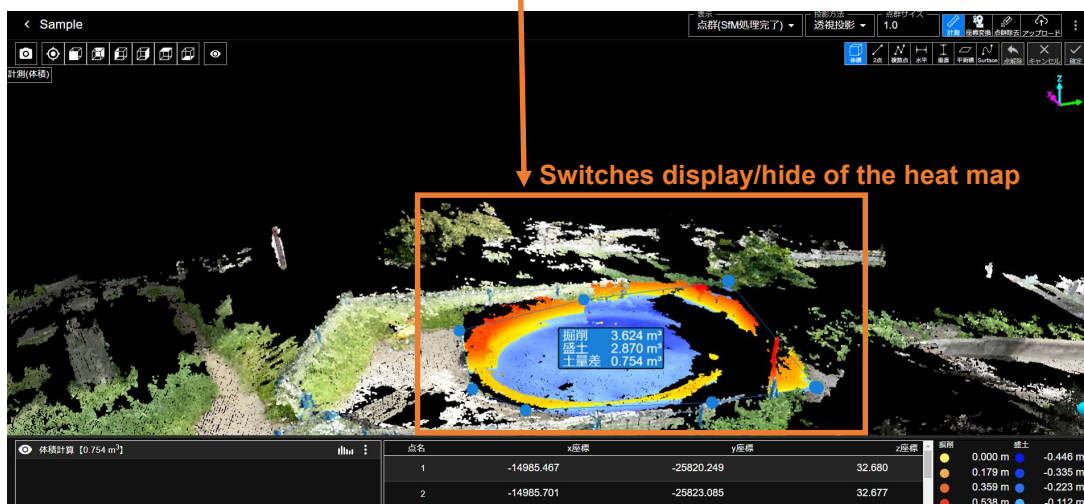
< Sample

表示
点群(SfM処理完了) ▾

投影方法
透視投影 ▾

点群サイズ
1.0

計測 座標変換 点群除去 アップロード

体積 2点 複数点 水平 垂直 平面積 Surface 点削除 キャンセル 確定

計測(体積)

Switches display/hide of the heat map

掘削 3.624 m³
盛土 2.870 m³
土量差 0.754 m³

体積計算 [0.754 m³]

| 点名 | x座標 | y座標 | z座標 |
|---|---|---|---|
| 1 | -14985.467 | -25820.249 | 32.680 |
| 2 | -14985.701 | -25823.085 | 32.677 |

掘削
0.000 m
0.179 m
0.359 m
0.538 m

盛土
-0.446 m
-0.335 m
-0.223 m
-0.112 m